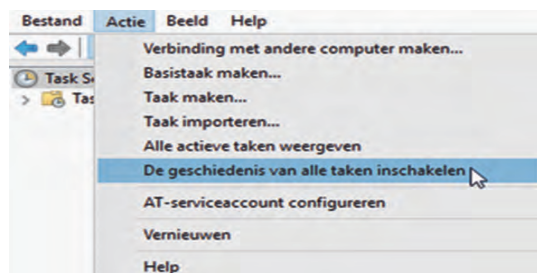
Bestand Actie Beeld Help

Task S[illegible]
Tas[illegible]

Verbinding met andere computer maken...
Basistaak maken...
Taak maken...
Taak importeren...
Alle actieve taken weergeven
De geschiedenis van alle taken inschakelen
AT-serviceaccount configureren
Vernieuwen
Help